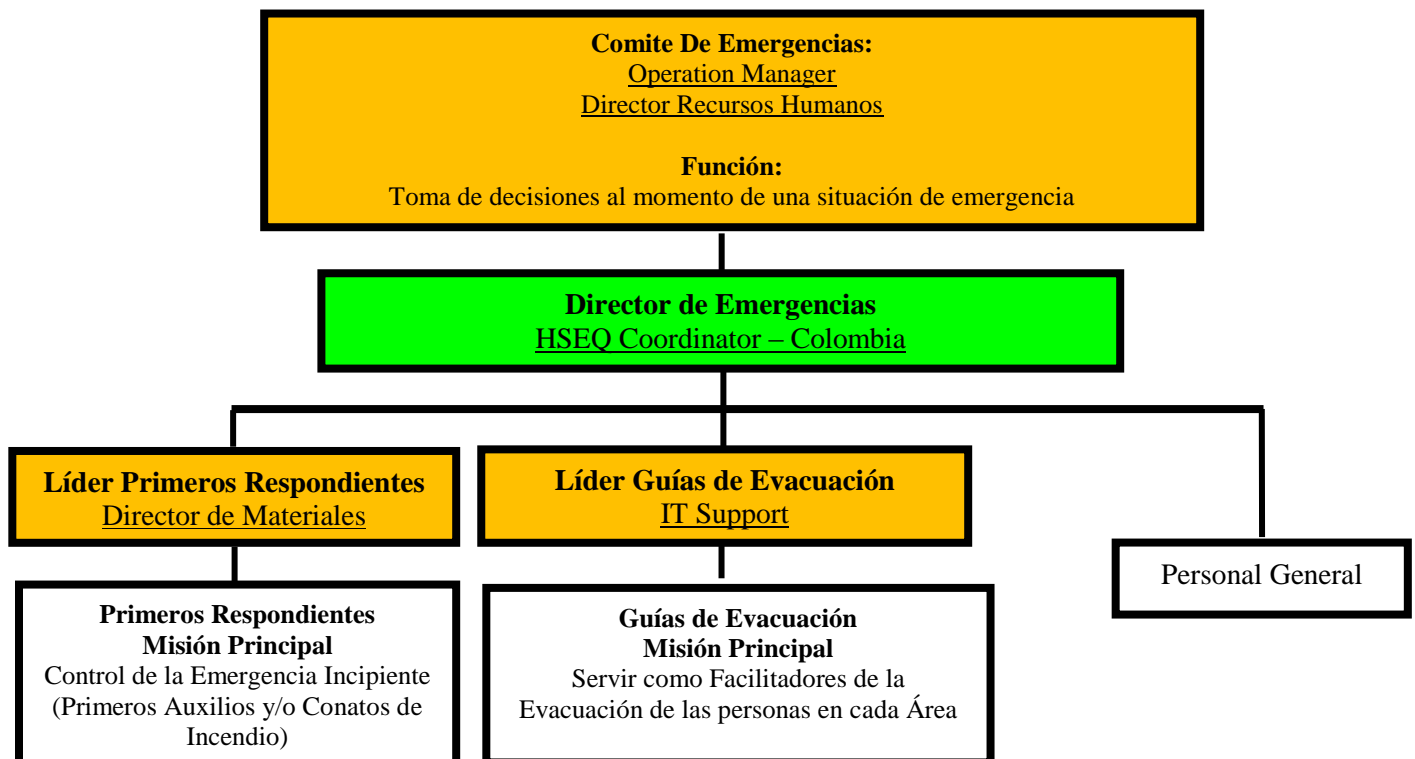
Comite De Emergencias:
Operation Manager
Director Recursos Humanos

Función:
Toma de decisiones al momento de una situación de emergencia

Director de Emergencias
HSEQ Coordinator – Colombia

Líder Primeros Respondientes
Director de Materiales

Líder Guías de Evacuación
IT Support

Personal General

Primeros Respondientes
Misión Principal
Control de la Emergencia Incipiente (Primeros Auxilios y/o Conatos de Incendio)

Guías de Evacuación
Misión Principal
Servir como Facilitadores de la Evacuación de las personas en cada Área